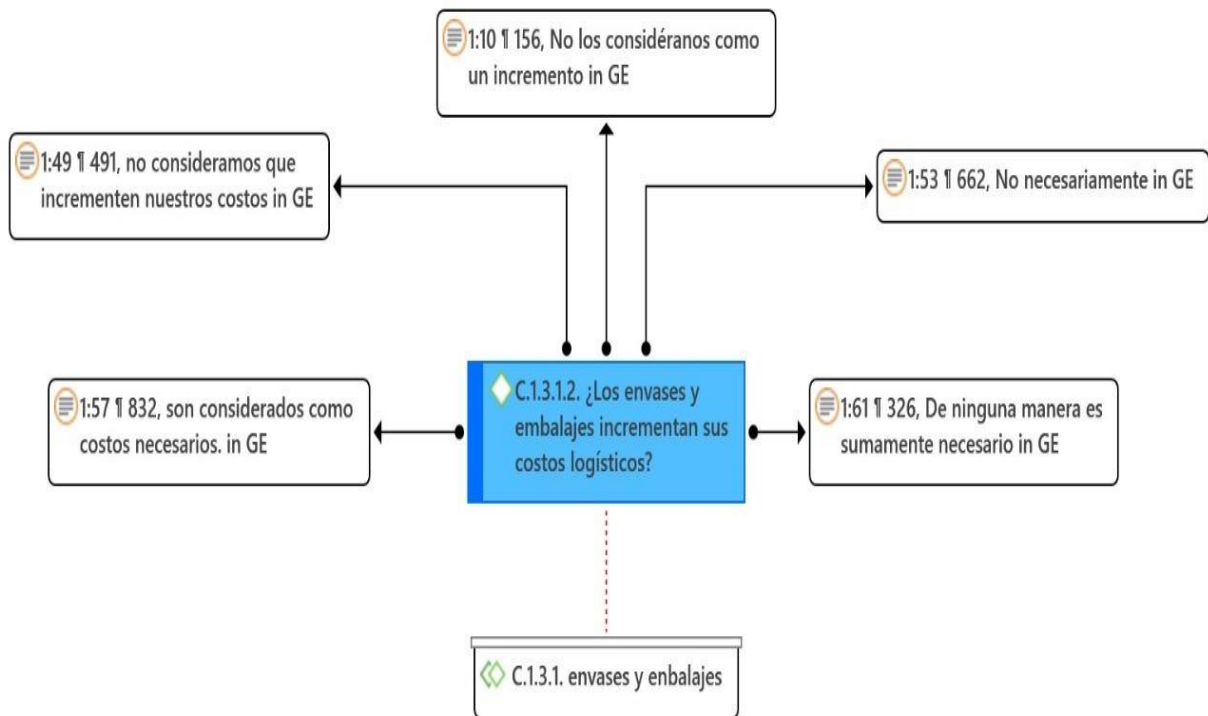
1:10 ¶ 156, No los consideranos como un incremento in GE

1:49 ¶ 491, no consideramos que incrementen nuestros costos in GE

1:53 ¶ 662, No necesariamente in GE

1:57 ¶ 832, son considerados como costos necesarios. in GE

C.1.3.1.2. ¿Los envases y embalajes incrementan sus costos logísticos?

1:61 ¶ 326, De ninguna manera es sumamente necesario in GE

C.1.3.1. envases y enbalajes